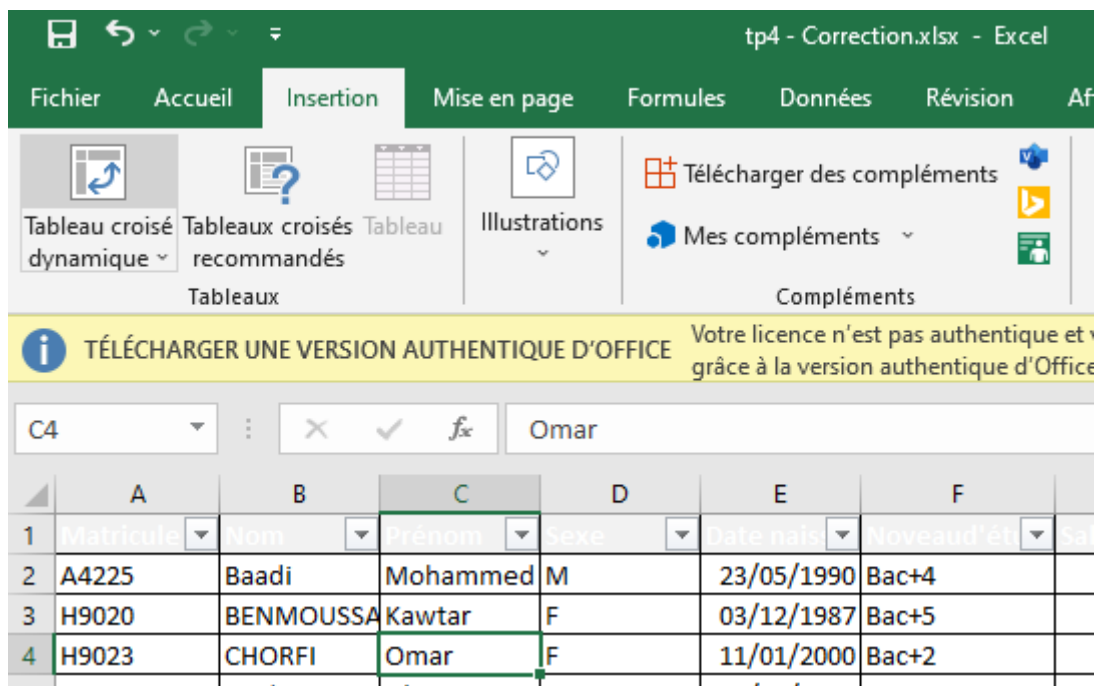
tp4 - Correction.xlsx - Excel

Fichier Accueil Insertion Mise en page Formules Données Révision Af

Tableau croisé dynamique Tableaux croisés recommandés Tableau
Tableaux

Illustrations

Télécharger des compléments
Mes compléments
Compléments

TÉLÉCHARGER UNE VERSION AUTHENTIQUE D'OFFICE Votre licence n'est pas authentique et v grâce à la version authentique d'Office

C4 Omar

| | A | B | C | D | E | F |
|---|---|---|---|---|---|---|
| 1 | Matricule | Nom | Prénom | Sexe | Date naiss | Noveaud'étu |
| 2 | A4225 | Baadi | Mohammed | M | 23/05/1990 | Bac+4 |
| 3 | H9020 | BENMOUSSA | Kawtar | F | 03/12/1987 | Bac+5 |
| 4 | H9023 | CHORFI | Omar | F | 11/01/2000 | Bac+2 |